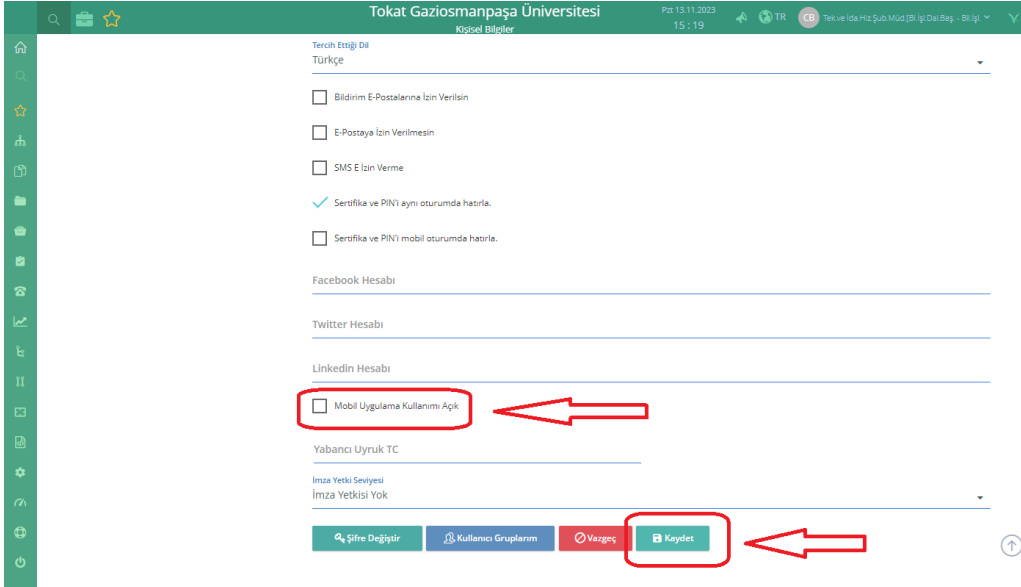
Tokat Gaziosmanpaşa Üniversitesi
Kişisel Bilgiler
Pzt 13.11.2023
15 : 19
TR
CB Tek.ve İda.Hiz.Şub.Müd.[Bi.İşl.Dai.Baş. - Bi.İşl.

Tercih Ettiği Dil
Türkçe

Bildirim E-Postalarına İzin Verilsin

E-Postaya İzin Verilmesin

SMS E İzin Verme

Sertifika ve PIN'i aynı oturumda hatırla.

Sertifika ve PIN'i mobil oturumda hatırla.

Facebook Hesabı

Twitter Hesabı

Linkedin Hesabı

Mobil Uygulama Kullanımı Açık

Yabancı Uyruk TC

İmza Yetki Seviyesi
İmza Yetkisi Yok

Şifre Değiştir
Kullanıcı Gruplarım
Vazgeç
Kaydet